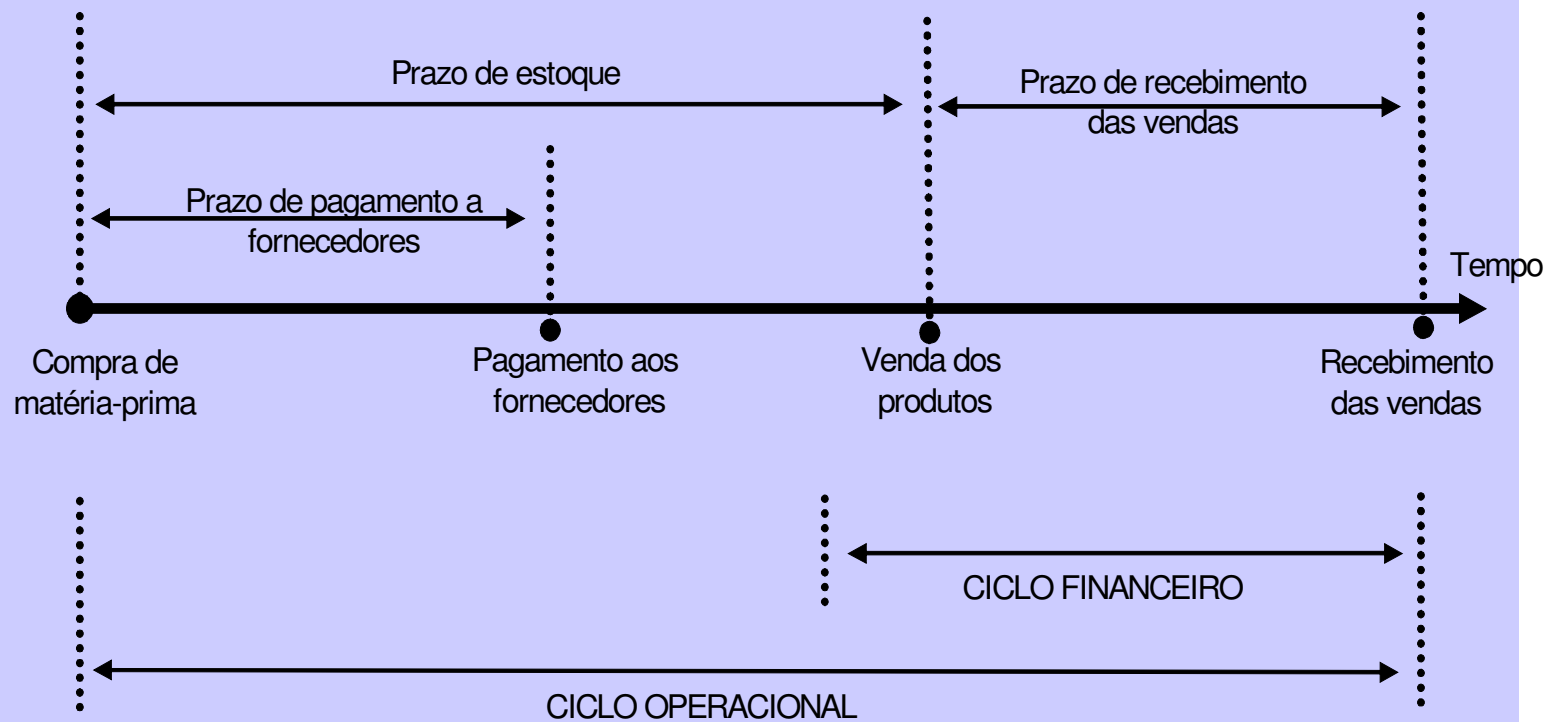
Prazo de estoque

Prazo de recebimento das vendas

Prazo de pagamento a fornecedores

Tempo

Compra de matéria-prima

Pagamento aos fornecedores

Venda dos produtos

Recebimento das vendas

CICLO FINANCEIRO

CICLO OPERACIONAL